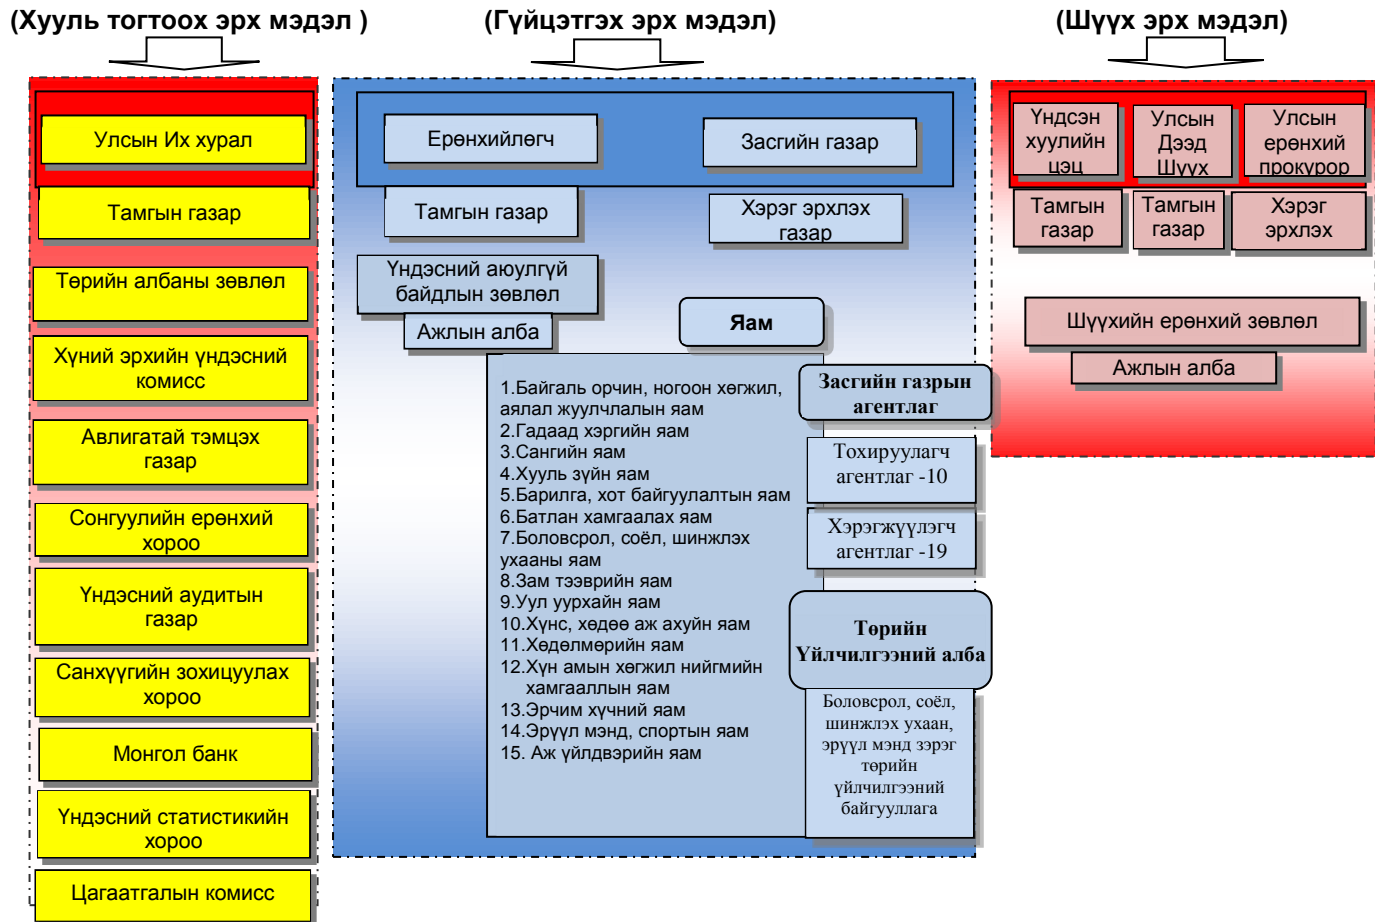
(Хууль тогтоох эрх мэдэл )

Улсын Их хурал

Тамгын газар

Төрийн албаны зөвлөл

Хүний эрхийн үндэсний комисс

Авлигатай тэмцэх газар

Сонгуулийн ерөнхий хороо

Үндэсний аудитын газар

Санхүүгийн зохицуулах хороо

Монгол банк

Үндэсний статистикийн хороо

Цагаатгалын комисс

(Гүйцэтгэх эрх мэдэл)

Ерөнхийлөгч

Засгийн газар

Тамгын газар

Хэрэг эрхлэх газар

Үндэсний аюулгүй байдлын зөвлөл

Ажлын алба

Яам

1.Байгаль орчин, ногоон хөгжил, аялал жуулчлалын яам
2.Гадаад хэргийн яам
3.Сангийн яам
4.Хууль зүйн яам
5.Барилга, хот байгуулалтын яам
6.Батлан хамгаалах яам
7.Боловсрол, соёл, шинжлэх ухааны яам
8.Зам тээврийн яам
9.Уул уурхайн яам
10.Хүнс, хөдөө аж ахуйн яам
11.Хөдөлмөрийн яам
12.Хүн амын хөгжил нийгмийн хамгааллын яам
13.Эрчим хүчний яам
14.Эрүүл мэнд, спортын яам
15. Аж үйлдвэрийн яам

Засгийн газрын агентлаг

Тохируулагч агентлаг -10

Хэрэгжүүлэгч агентлаг -19

Төрийн Үйлчилгээний алба

Боловсрол, соёл, шинжлэх ухаан, эрүүл мэнд зэрэг төрийн үйлчилгээний байгууллага

(Шүүх эрх мэдэл)

Үндсэн хуулийн цэц

Улсын Дээд Шүүх

Улсын ерөнхий прокурор

Тамгын газар

Тамгын газар

Хэрэг эрхлэх

Шүүхийн ерөнхий зөвлөл

Ажлын алба